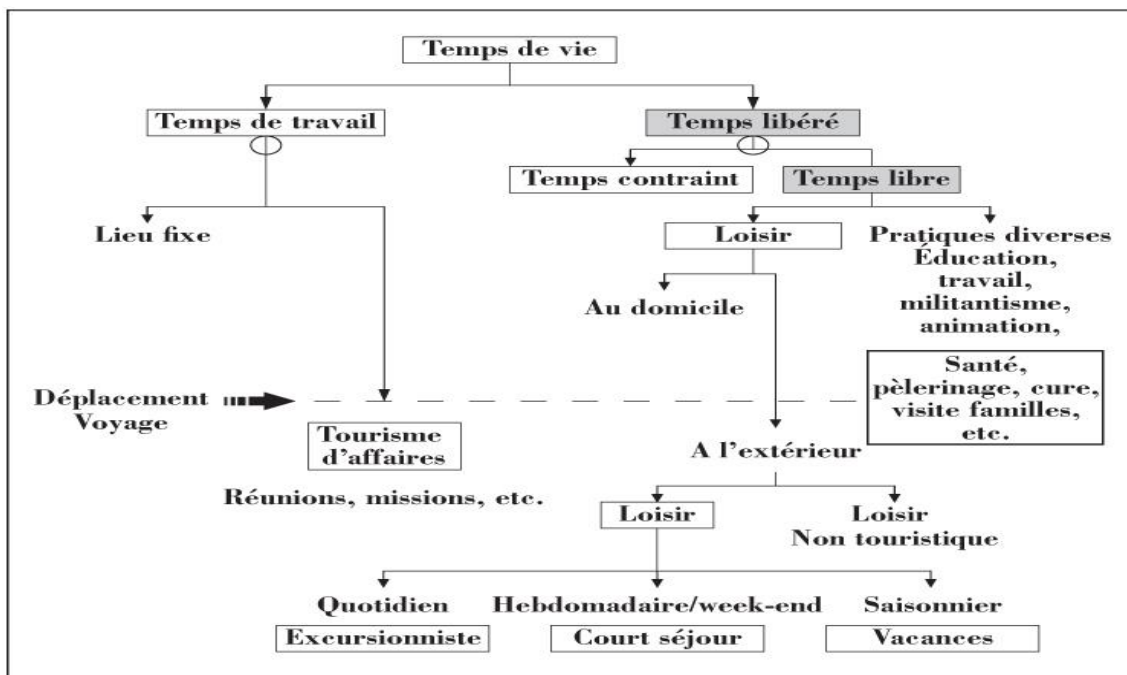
Temps de vie

Temps de travail

Temps libéré

Temps contraint

Temps libre

Lieu fixe

Loisir

Pratiques diverses
Éducation, travail, militantisme, animation,

Au domicile

Santé, pèlerinage, cure, visite familles, etc.

Déplacement
Voyage

Tourisme d'affaires

Réunions, missions, etc.

A l'extérieur

Loisir

Loisir
Non touristique

Quotidien

Excursionniste

Hebdomadaire/week-end

Court séjour

Saisonnier

Vacances